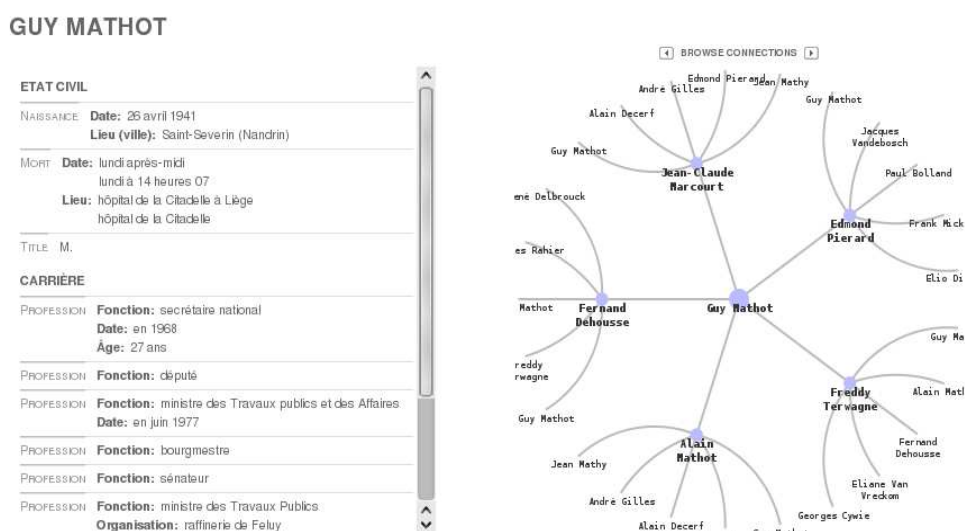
GUY MATHOT

ETAT CIVIL

NAISSANCE Date: 26 avril 1941
Lieu (ville): Saint-Severin (Nandrin)

MORT Date: lundi après-midi
lundi à 14 heures 07
Lieu: hôpital de la Citadelle à Liège
hôpital de la Citadelle

TITLE M.

CARRIÈRE

PROFESSION Fonction: secrétaire national
Date: en 1968
Âge: 27 ans

PROFESSION Fonction: député

PROFESSION Fonction: ministre des Travaux publics et des Affaires
Date: en juin 1977

PROFESSION Fonction: bourgmestre

PROFESSION Fonction: sénateur

PROFESSION Fonction: ministre des Travaux Publics
Organisation: raffinerie de Feluy

BROWSE CONNECTIONS

Edmond Pierard
André Gilles
Jean Mathy
Alain Decerf
Guy Mathot
Jacques Vandebosch
Guy Mathot
Jean-Claude Marcourt
Paul Bolland
ené Delbrouck
Edmond Pierard
Frank Mick
es Rahier
Elio Di
Mathot
Fernand Dehousse
Guy Mathot
Guy Ma
reddy rwagne
Freddy Terwagne
Alain Math
Guy Mathot
Alain Mathot
Fernand Dehousse
Jean Mathy
Eliane Van Vreckom
André Gilles
Georges Cywie
Alain Decerf
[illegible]